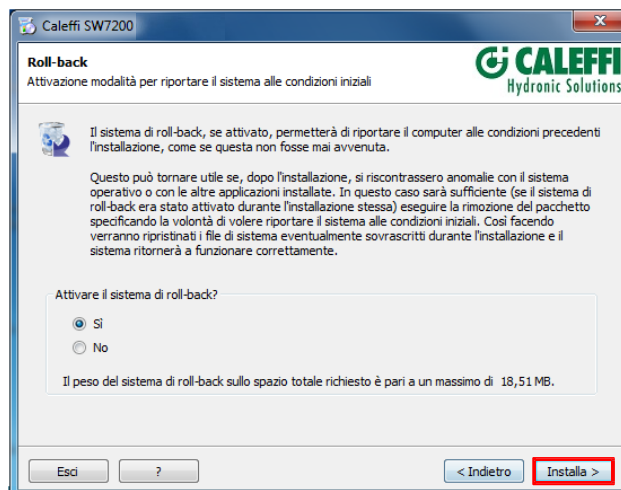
Caleffi SW7200

Roll-back
Attivazione modalità per riportare il sistema alle condizioni iniziali

CALEFFI
Hydronic Solutions

Il sistema di roll-back, se attivato, permetterà di riportare il computer alle condizioni precedenti l'installazione, come se questa non fosse mai avvenuta.

Questo può tornare utile se, dopo l'installazione, si riscontrassero anomalie con il sistema operativo o con le altre applicazioni installate. In questo caso sarà sufficiente (se il sistema di roll-back era stato attivato durante l'installazione stessa) eseguire la rimozione del pacchetto specificando la volontà di volere riportare il sistema alle condizioni iniziali. Così facendo verranno ripristinati i file di sistema eventualmente sovrascritti durante l'installazione e il sistema ritornerà a funzionare correttamente.

Attivare il sistema di roll-back?

Sì

No

Il peso del sistema di roll-back sullo spazio totale richiesto è pari a un massimo di 18,51 MB.

Esci

?

< Indietro

Installa >